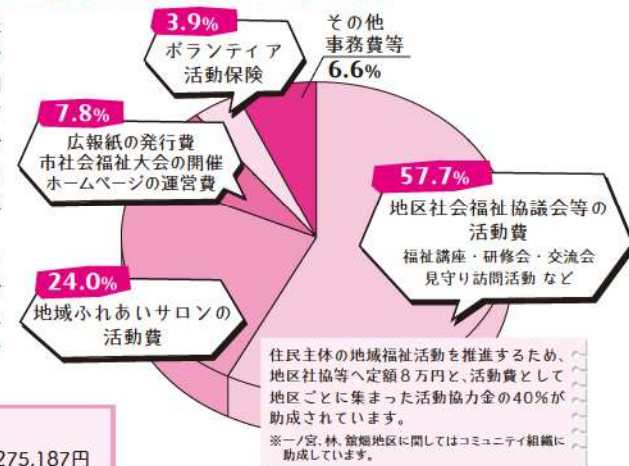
3.9%
ボランティア活動保険

その他事務費等
6.6%

7.8%
広報紙の発行費
市社会福祉大会の開催
ホームページの運営費

57.7%
地区社会福祉協議会等の活動費
福祉講座・研修会・交流会
見守り訪問活動 など

24.0%
地域ふれあいサロンの活動費

住民主体の地域福祉活動を推進するため、地区社協等へ定額８万円と、活動費として地区ごとに集まった活動協力金の40%が助成されています。
※一ノ宮、林、舘畑地区に関してはコミュニティ組織に助成しています。

275,187円